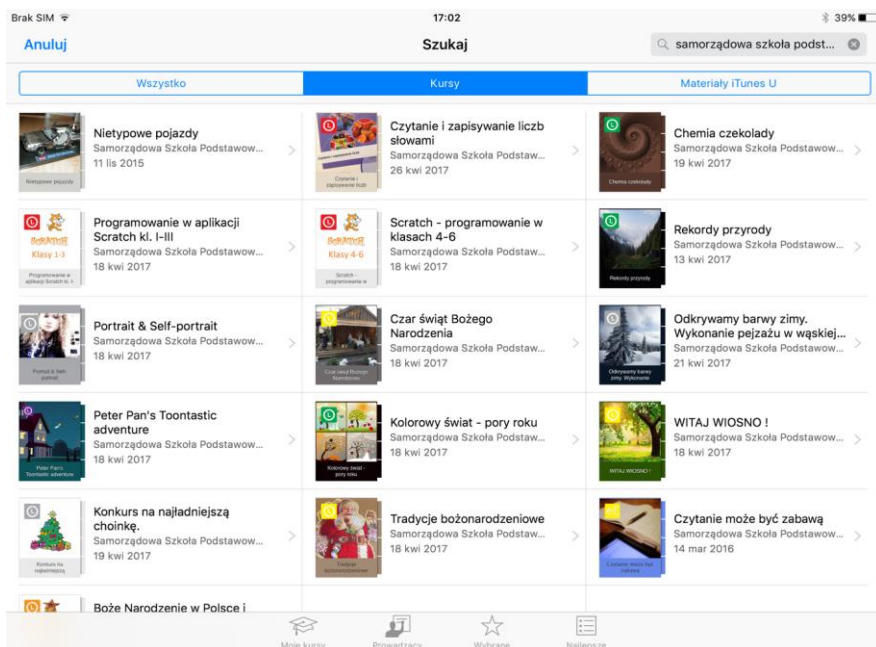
Brak SIM
17:02
39%

Anuluj
Szukaj
samorządowa szkoła podst...

Wszystko
Kursy
Materiały iTunes U

Nietypowe pojazdy
Samorządowa Szkoła Podstawow...
11 lis 2015

Czytanie i zapisywanie liczb słowami
Samorządowa Szkoła Podstaw...
26 kwi 2017

Chemia czekolady
Samorządowa Szkoła Podstawow...
19 kwi 2017

Programowanie w aplikacji Scratch kl. I-III
Samorządowa Szkoła Podstawow...
18 kwi 2017

Scratch - programowanie w klasach 4-6
Samorządowa Szkoła Podstaw...
18 kwi 2017

Rekordy przyrody
Samorządowa Szkoła Podstawow...
13 kwi 2017

Portrait & Self-portrait
Samorządowa Szkoła Podstawow...
18 kwi 2017

Czar świąt Bożego Narodzenia
Samorządowa Szkoła Podstaw...
18 kwi 2017

Odkrywamy barwy zimy. Wykonanie pejzażu w wąskiej...
Samorządowa Szkoła Podstawow...
21 kwi 2017

Peter Pan's Toontastic adventure
Samorządowa Szkoła Podstawow...
18 kwi 2017

Kolorowy świat - pory roku
Samorządowa Szkoła Podstaw...
18 kwi 2017

WITAJ WIOSNO !
Samorządowa Szkoła Podstawow...
18 kwi 2017

Konkurs na najładniejszą choinkę.
Samorządowa Szkoła Podstawow...
19 kwi 2017

Tradycje bożonarodzeniowe
Samorządowa Szkoła Podstaw...
18 kwi 2017

Czytanie może być zabawą
Samorządowa Szkoła Podstawow...
14 mar 2016

Boże Narodzenie w Polsce i

Moje kursy
Prowadzący
Wybrane
Najlepsze